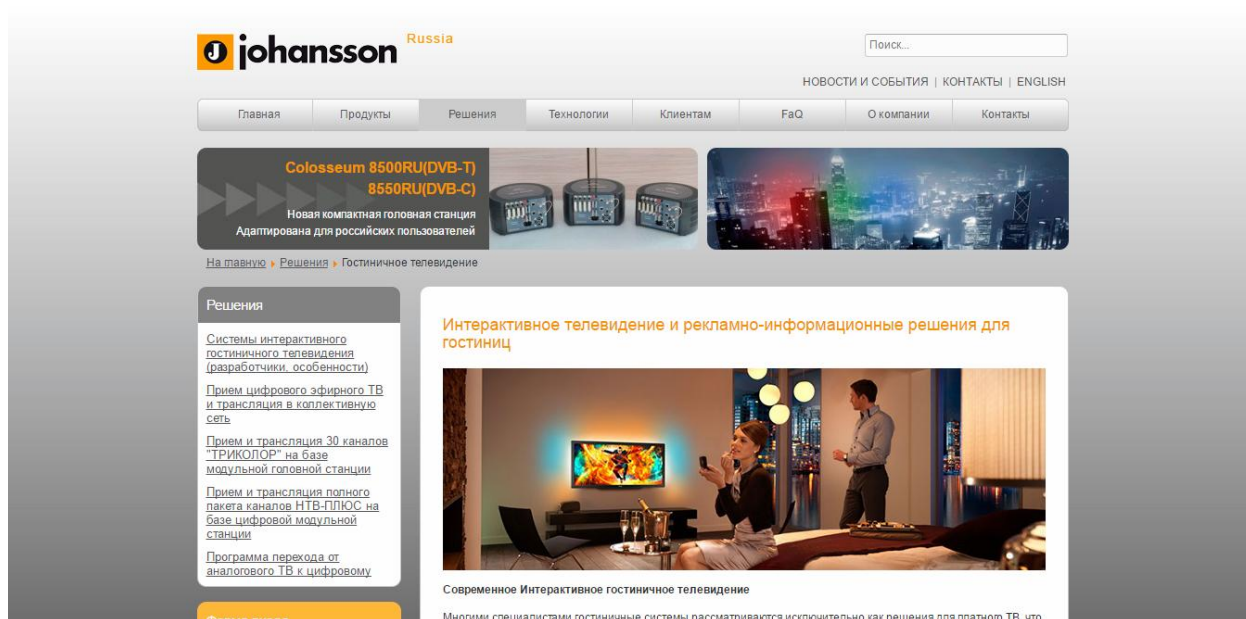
johansson Russia

Поиск...

НОВОСТИ И СОБЫТИЯ | КОНТАКТЫ | ENGLISH

Главная | Продукты | Решения | Технологии | Клиентам | FaQ | О компании | Контакты

Colosseum 8500RU(DVB-T) 8550RU(DVB-C)
Новая компактная головная станция
Адаптирована для российских пользователей

На гавную ▸ Решения ▸ Гостиничное телевидение

Решения

Системы интерактивного гостиничного телевидения (разработчики, особенности)

Прием цифрового эфирного ТВ и трансляция в коллективную сеть

Прием и трансляция 30 каналов "ТРИКОЛОР" на базе модульной головной станции

Прием и трансляция полного пакета каналов НТВ-ПЛЮС на базе цифровой модульной станции

Программа перехода от аналогового ТВ к цифровому

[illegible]

Интерактивное телевидение и рекламно-информационные решения для гостиниц

Современное Интерактивное гостиничное телевидение

Многими специалистами гостиничные системы рассматриваются исключительно как решения для платного ТВ, что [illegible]